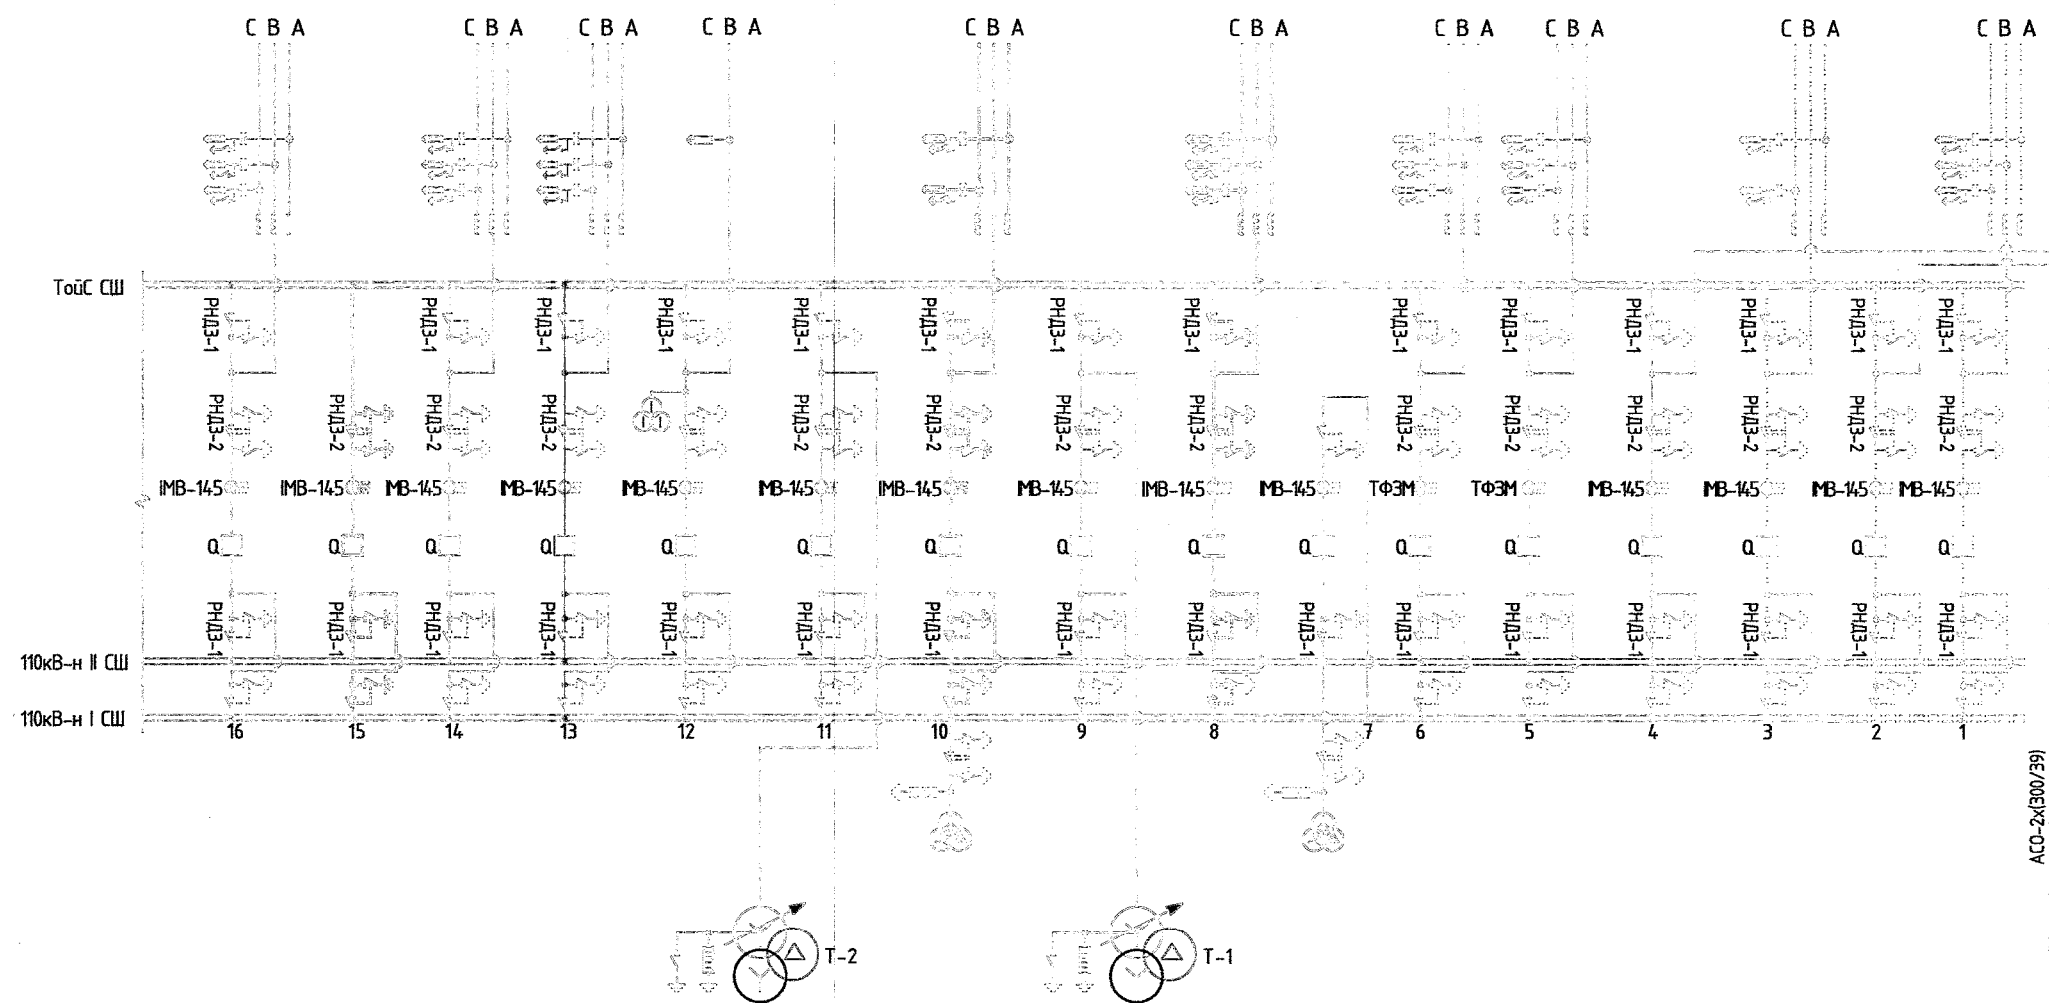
C B A C B A C B A C B A C B A C B A C B A C B A C B A C B A

ТойС СШ

РНДЗ-1 РНДЗ-1 РНДЗ-1 РНДЗ-1 РНДЗ-1 РНДЗ-1 РНДЗ-1 РНДЗ-1 РНДЗ-1 РНДЗ-1 РНДЗ-1 РНДЗ-1 РНДЗ-1 РНДЗ-1

РНДЗ-2 РНДЗ-2 РНДЗ-2 РНДЗ-2 РНДЗ-2 РНДЗ-2 РНДЗ-2 РНДЗ-2 РНДЗ-2 РНДЗ-2 РНДЗ-2 РНДЗ-2 РНДЗ-2 РНДЗ-2 РНДЗ-2

IMB-145 IMB-145 MB-145 MB-145 MB-145 MB-145 IMB-145 MB-145 IMB-145 MB-145 ТФЗМ ТФЗМ MB-145 MB-145 MB-145 MB-145

Q Q Q Q Q Q Q Q Q Q Q Q Q Q Q Q

РНДЗ-1 РНДЗ-1 РНДЗ-1 РНДЗ-1 РНДЗ-1 РНДЗ-1 РНДЗ-1 РНДЗ-1 РНДЗ-1 РНДЗ-1 РНДЗ-1 РНДЗ-1 РНДЗ-1 РНДЗ-1 РНДЗ-1 РНДЗ-1

110кВ-н II СШ

110кВ-н I СШ

16 15 14 13 12 11 10 9 8 7 6 5 4 3 2 1

АСО-2х(300/39)

Т-2

Т-1